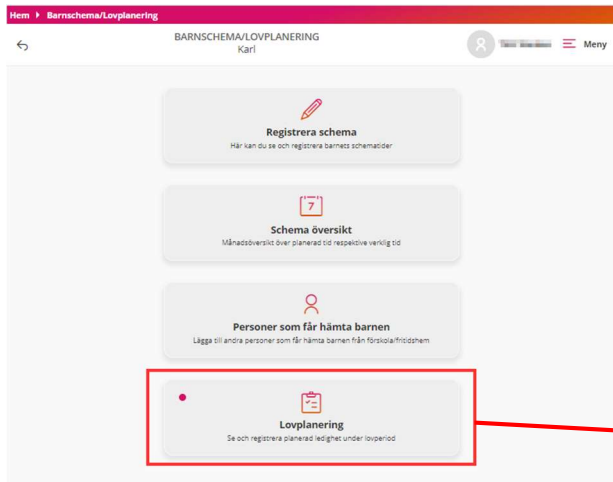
Hem ▸ Barnschema/Lovplanering

BARNSCHEMA/LOVPLANERING
Karl

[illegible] Meny

Registrera schema
Här kan du se och registrera barnets schematider

7

Schema översikt
Månadsöversikt över planerad tid respektive verklig tid

Personer som får hämta barnen
Lägga till andra personer som får hämta barnen från förskola/fritidshem

Lovplanering
Se och registrera planerad ledighet under lovperiod